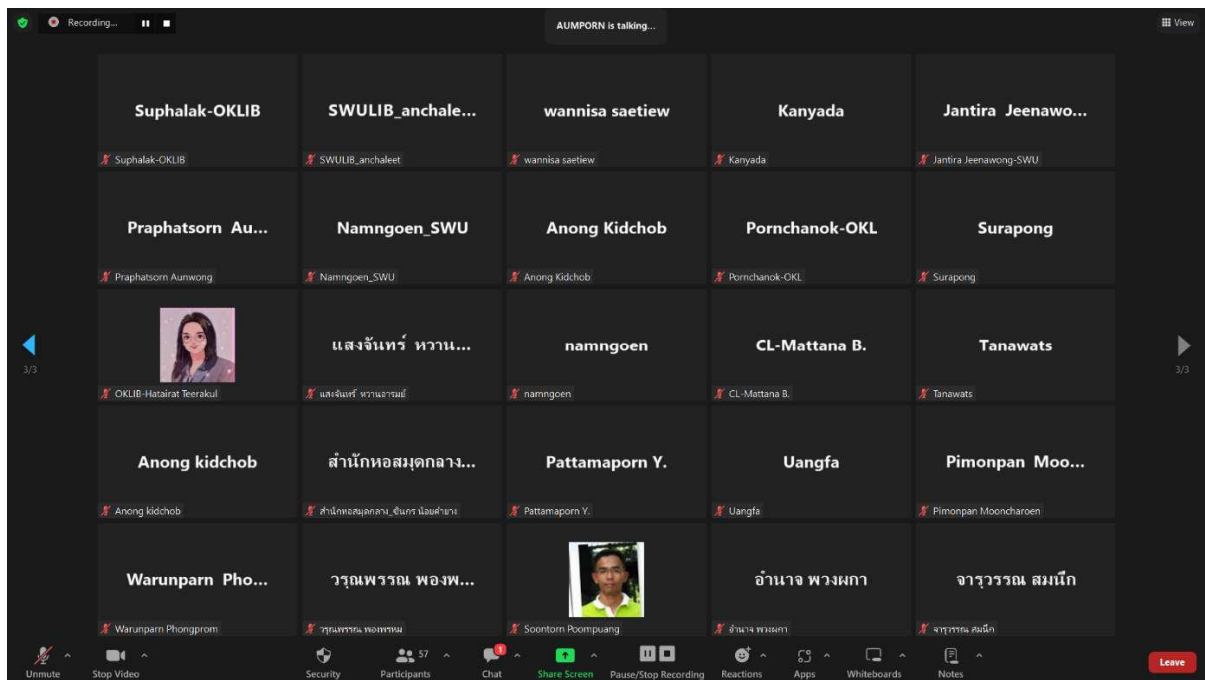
Recording...

AUMPORN is talking...

View

Suphalak-OKLIB
Suphalak-OKLIB

SWULIB_anchale...
SWULIB_anchaleet

wannisa saetiew
wannisa saetiew

Kanyada
Kanyada

Jantira Jeenawo...
Jantira Jeenawong-SWU

Praphatsorn Au...
Praphatsorn Aunwong

Namngoen_SWU
Namngoen_SWU

Anong Kidchob
Anong Kidchob

Pornchanok-OKL
Pornchanok-OKL

Surapong
Surapong

3/3

OKLIB-Hatairat Teerakul

แสงจันทร์ หวาน...
แสงจันทร์ หวานอารมย์

namngoen
namngoen

CL-Mattana B.
CL-Mattana B.

Tanawats
Tanawats

3/3

Anong kidchob
Anong kidchob

สำนักหอสมุดกลาง...
สำนักหอสมุดกลาง_ขันกร น้อยคำยาง

Pattamaporn Y.
Pattamaporn Y.

Uangfa
Uangfa

Pimonpan Moo...
Pimonpan Mooncharoen

Warunparn Pho...
Warunparn Phongprom

วรุณพรรณ พองพ...
วรุณพรรณ พองพรหม

Soontorn Poompuang

อำนาจ พวงผกา
อำนาจ พวงผกา

จารุวรรณ สมนึก
จารุวรรณ สมนึก

Unmute
Stop Video
Security
57
Participants
1
Chat
Share Screen
Pause/Stop Recording
Reactions
Apps
Whiteboards
Notes
Leave